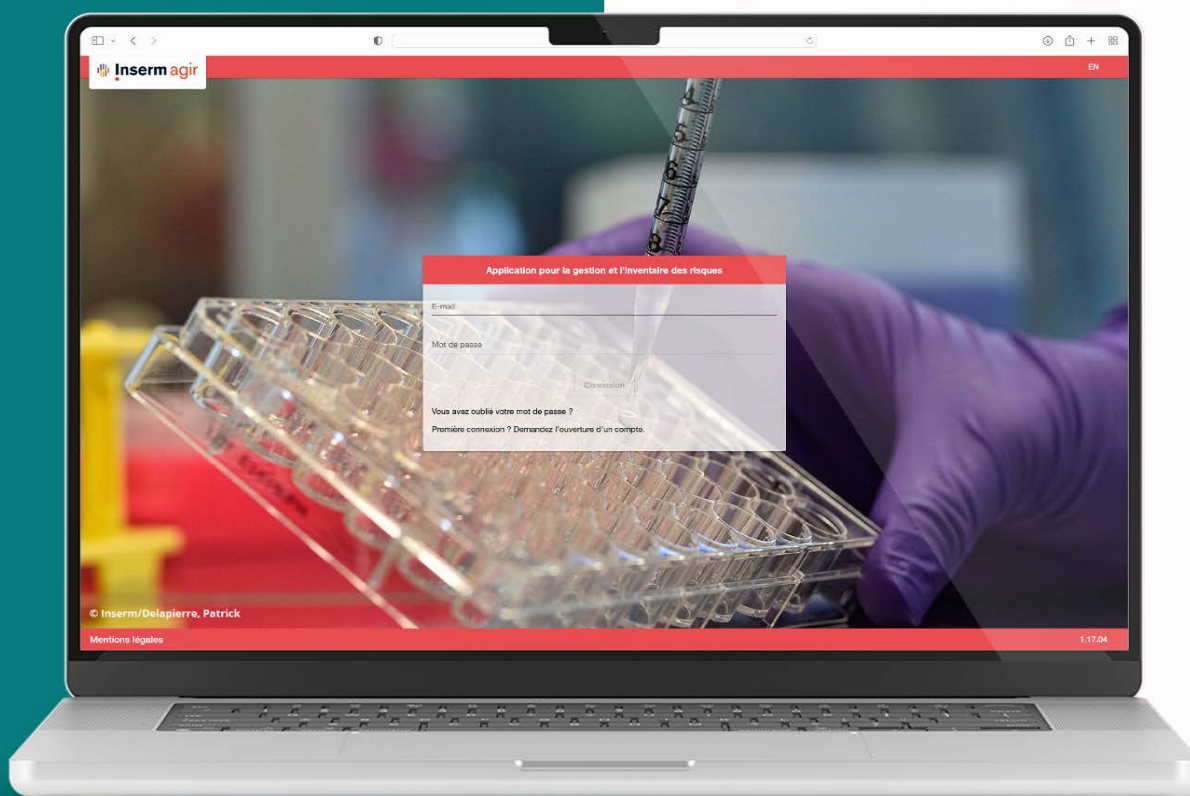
Inserm agir

EN

Application pour la gestion et l'inventaire des risques

E-mail

Mot de passe

Connexion

Vous avez oublié votre mot de passe ?

Première connexion ? Demandez l'ouverture d'un compte.

© Inserm/Delapierre, Patrick

Mentions légales

1.17.04